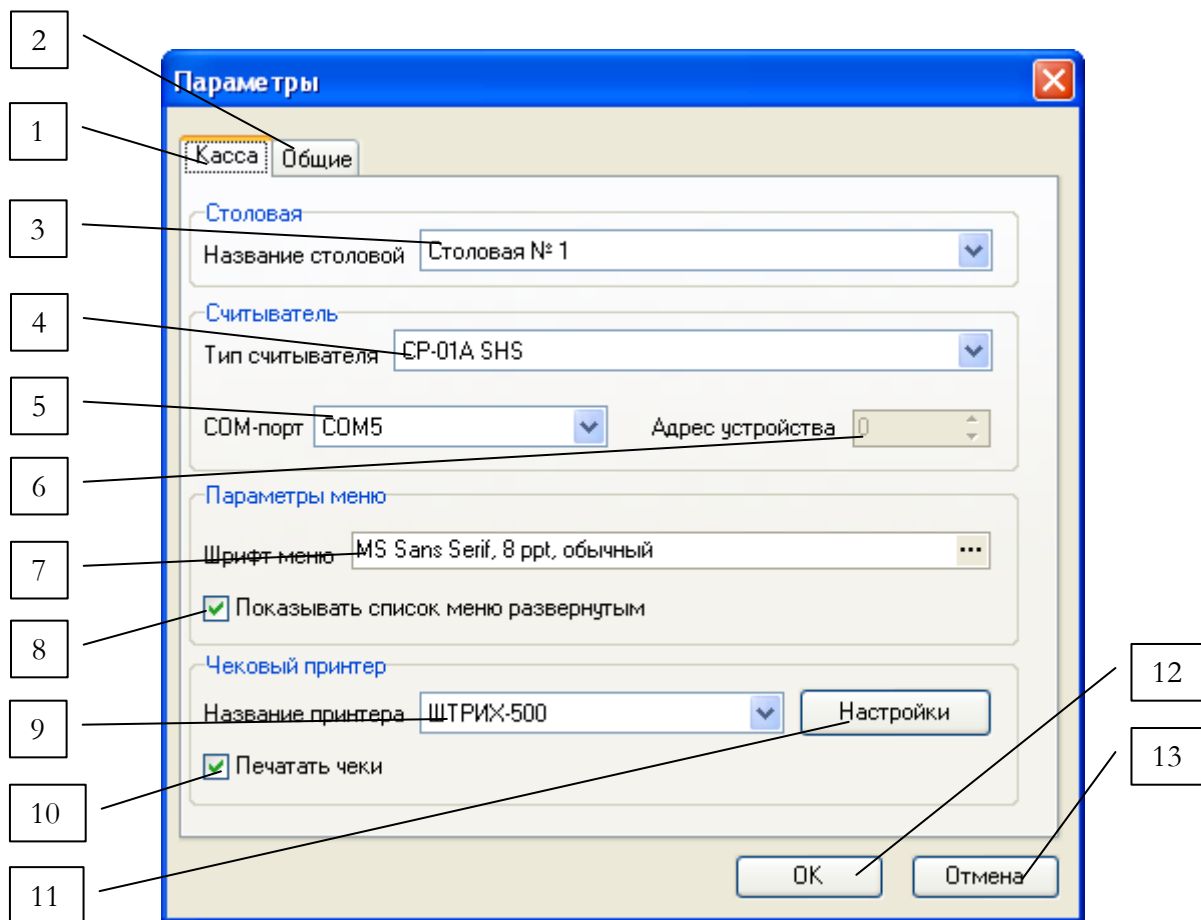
2

Параметры

1

Касса Общие

3

Столовая

Название столовой Столовая № 1

4

Считыватель

Тип считывателя CP-01A SHS

5

COM-порт COM5 Адрес устройства 0

6

Параметры меню

7

Шрифт меню MS Sans Serif, 8 ppt, обычный ...

8

Показывать список меню развернутым

Чековый принтер

12

9

Название принтера ШТРИХ-500 Настройки

13

10

Печатать чеки

11

OK Отмена